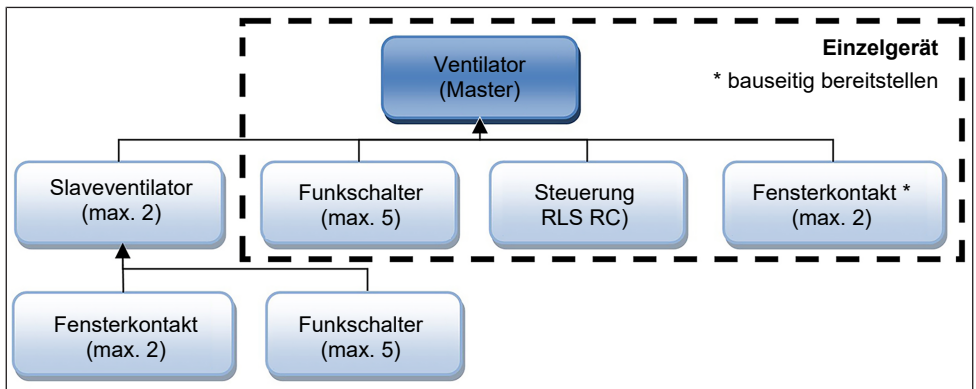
Einzelgerät
* bauseitig bereitstellen

Ventilator
(Master)

Slaveventilator
(max. 2)

Funkschalter
(max. 5)

Steuerung
RLS RC)

Fensterkontakt *
(max. 2)

Fensterkontakt
(max. 2)

Funkschalter
(max. 5)